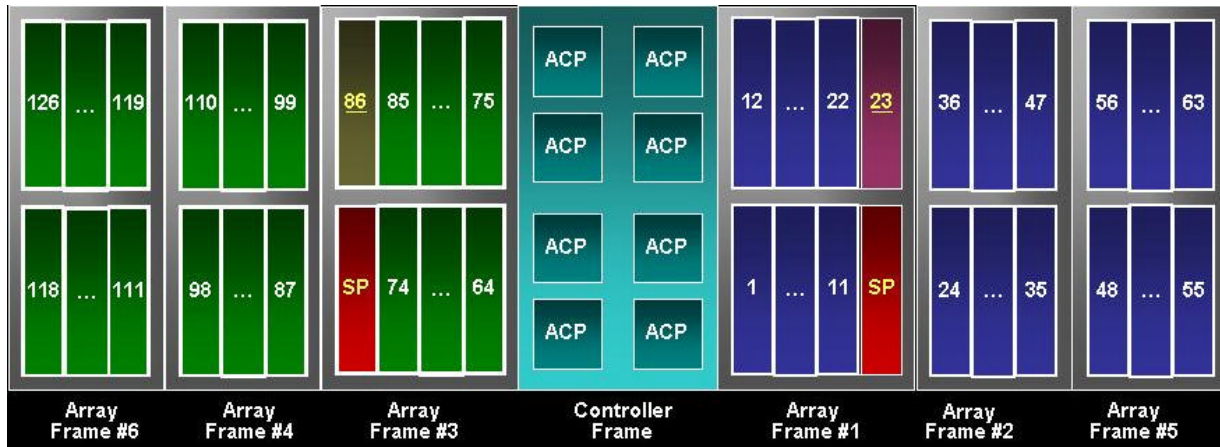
126 … 119
118 … 111

110 … 99
98 … 87

86 85 … 75
SP 74 … 64

ACP ACP
ACP ACP
ACP ACP
ACP ACP

12 … 22 23
1 … 11 SP

36 … 47
24 … 35

56 … 63
48 … 55

Array Frame #6

Array Frame #4

Array Frame #3

Controller Frame

Array Frame #1

Array Frame #2

Array Frame #5